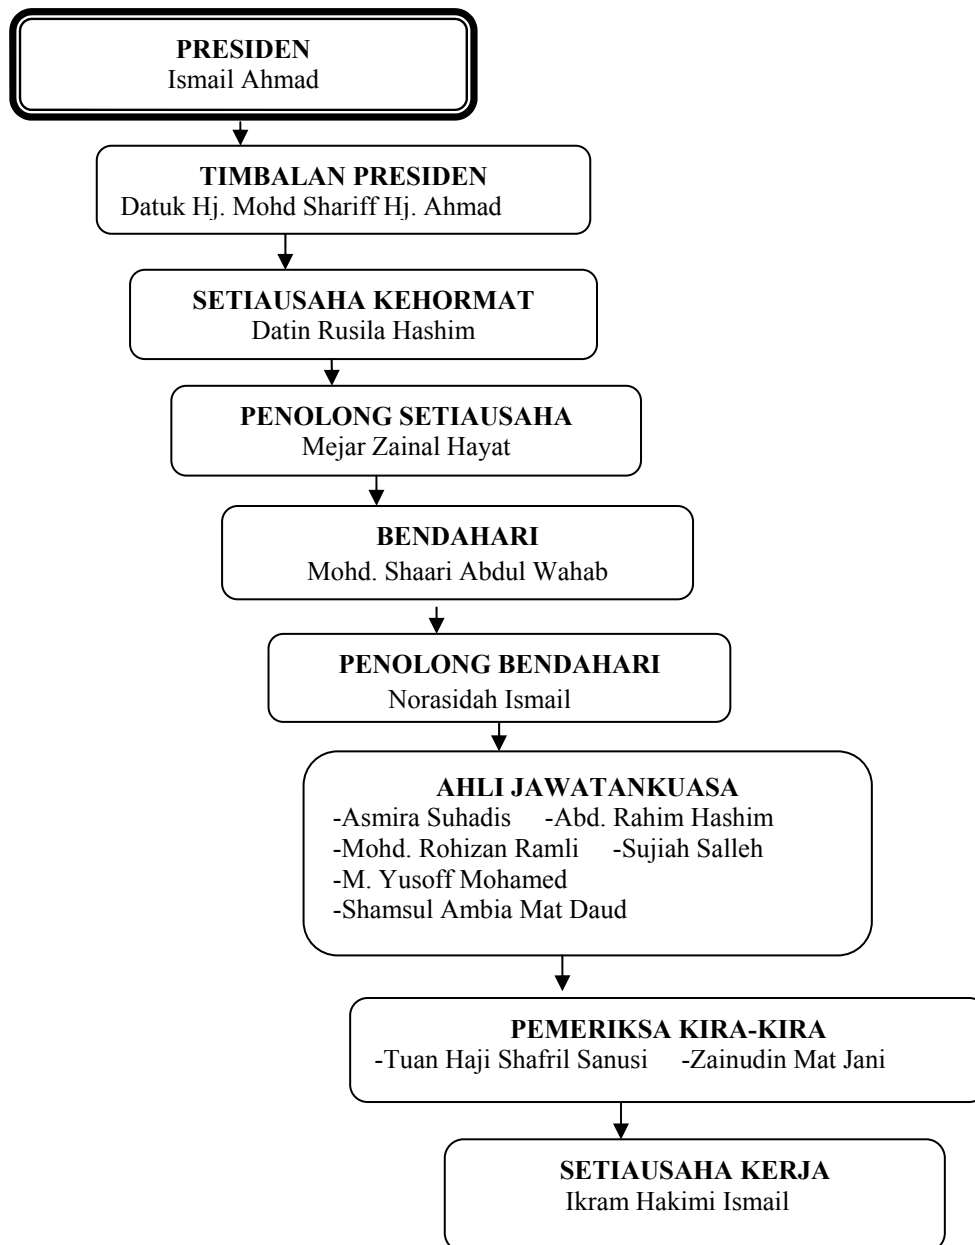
PRESIDEN
Ismail Ahmad

TIMBALAN PRESIDEN
Datuk Hj. Mohd Shariff Hj. Ahmad

SETIAUSAHA KEHORMAT
Datin Rusila Hashim

PENOLONG SETIAUSAHA
Mejar Zainal Hayat

BENDAHARI
Mohd. Shaari Abdul Wahab

PENOLONG BENDAHARI
Norasidah Ismail

AHLI JAWATANKUASA
-Asmira Suhadis -Abd. Rahim Hashim
-Mohd. Rohizan Ramli -Sujiah Salleh
-M. Yusoff Mohamed
-Shamsul Ambia Mat Daud

PEMERIKSA KIRA-KIRA
-Tuan Haji Shafril Sanusi -Zainudin Mat Jani

SETIAUSAHA KERJA
Ikram Hakimi Ismail